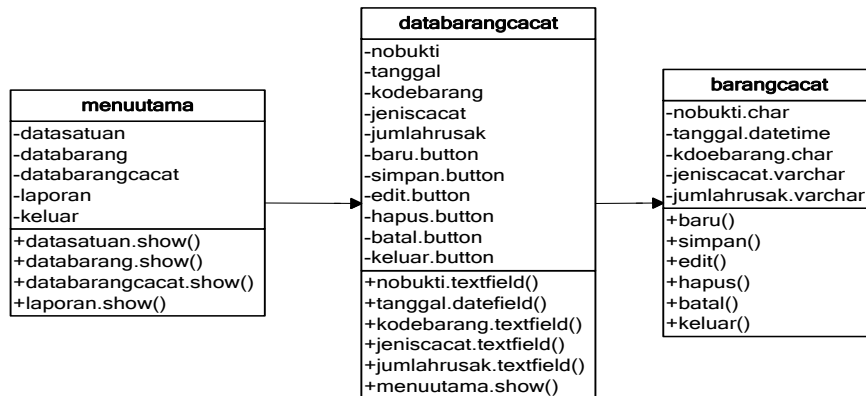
menuutama
-datasatuan
-databarang
-databarangcacat
-laporan
-keluar
+datasatuan.show()
+databarang.show()
+databarangcacat.show()
+laporan.show()

databarangcacat
-nobukti
-tanggal
-kodebarang
-jeniscacat
-jumlahrusak
-baru.button
-simpan.button
-edit.button
-hapus.button
-batal.button
-keluar.button
+nobukti.textfield()
+tanggal.datefield()
+kodebarang.textfield()
+jeniscacat.textfield()
+jumlahrusak.textfield()
+menuutama.show()

barangcacat
-nobukti.char
-tanggal.datetime
-kdoebarang.char
-jeniscacat.varchar
-jumlahrusak.varchar
+baru()
+simpan()
+edit()
+hapus()
+batal()
+keluar()